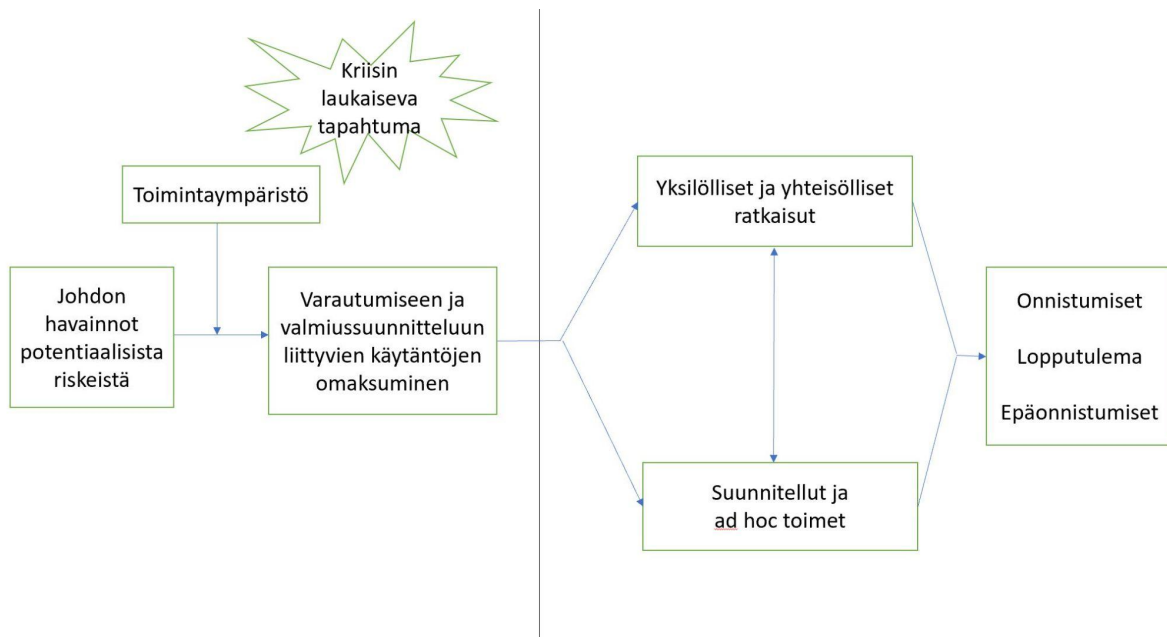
Kriisin laukaiseva tapahtuma

Toimintaympäristö

Johdon havainnot potentiaalisista riskeistä

Varautumiseen ja valmiussuunnitteluun liittyvien käytäntöjen omaksuminen

Yksilölliset ja yhteisölliset ratkaisut

Suunnitellut ja ad hoc toimet

Onnistumiset

Lopputulema

Epäonnistumiset